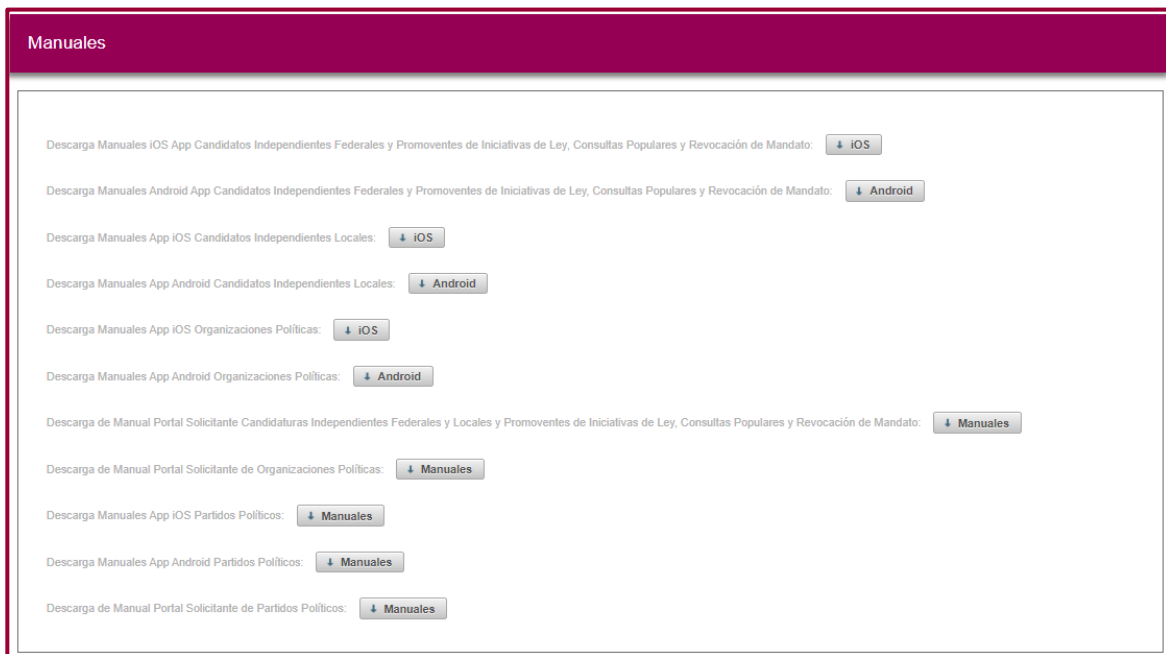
Manuales

Descarga Manuales iOS App Candidatos Independientes Federales y Promoventes de Iniciativas de Ley, Consultas Populares y Revocación de Mandato: ↓ iOS

Descarga Manuales Android App Candidatos Independientes Federales y Promoventes de Iniciativas de Ley, Consultas Populares y Revocación de Mandato: ↓ Android

Descarga Manuales App iOS Candidatos Independientes Locales: ↓ iOS

Descarga Manuales App Android Candidatos Independientes Locales: ↓ Android

Descarga Manuales App iOS Organizaciones Políticas: ↓ iOS

Descarga Manuales App Android Organizaciones Políticas: ↓ Android

Descarga de Manual Portal Solicitante Candidaturas Independientes Federales y Locales y Promoventes de Iniciativas de Ley, Consultas Populares y Revocación de Mandato: ↓ Manuales

Descarga de Manual Portal Solicitante de Organizaciones Políticas: ↓ Manuales

Descarga Manuales App iOS Partidos Políticos: ↓ Manuales

Descarga Manuales App Android Partidos Políticos: ↓ Manuales

Descarga de Manual Portal Solicitante de Partidos Políticos: ↓ Manuales